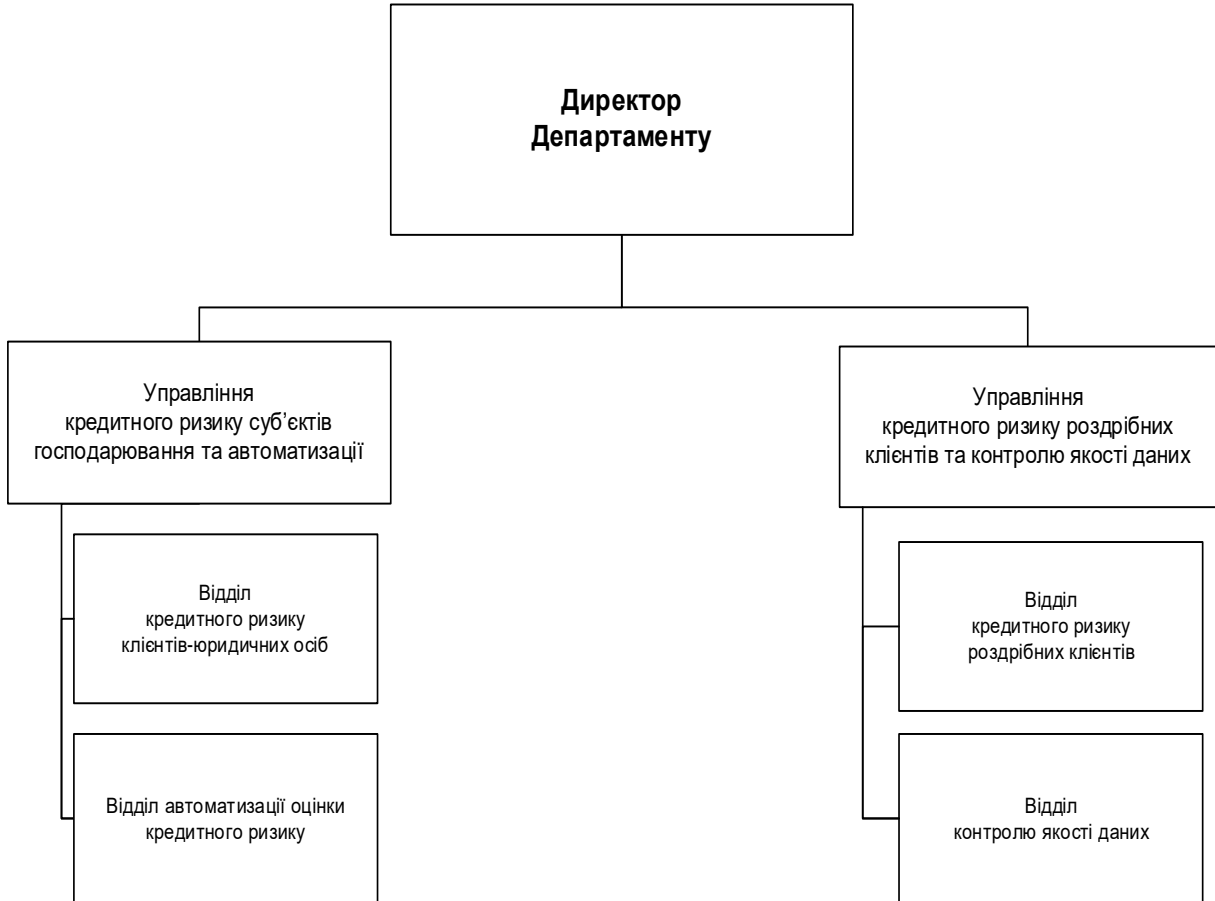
Директор
Департаменту

Управління
кредитного ризику суб'єктів господарювання та автоматизації

Відділ
кредитного ризику
клієнтів-юридичних осіб

Відділ автоматизації оцінки кредитного ризику

Управління
кредитного ризику роздрібних клієнтів та контролю якості даних

Відділ
кредитного ризику
роздрібних клієнтів

Відділ
контролю якості даних